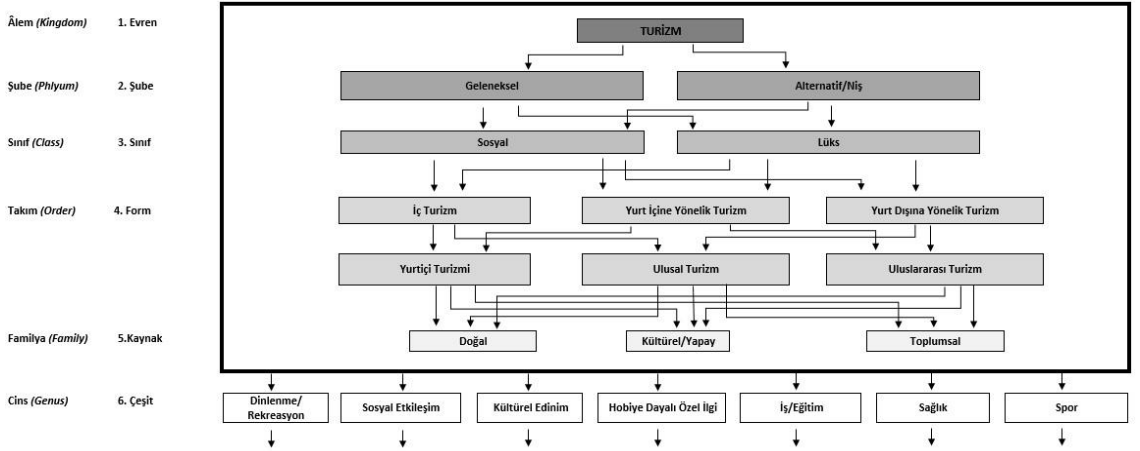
Âlem (Kingdom) 1. Evren

Şube (Phlyum) 2. Şube

Sınıf (Class) 3. Sınıf

Takım (Order) 4. Form

Familya (Family) 5.Kaynak

Cins (Genus) 6. Çeşit

TURİZM

Geleneksel

Alternatif/Niş

Sosyal

Lüks

İç Turizm

Yurt İçine Yönelik Turizm

Yurt Dışına Yönelik Turizm

Yurtiçi Turizmi

Ulusal Turizm

Uluslararası Turizm

Doğal

Kültürel/Yapay

Toplumsal

Dinlenme/ Rekreasyon

Sosyal Etkileşim

Kültürel Edinim

Hobiye Dayalı Özel İlgi

İş/Eğitim

Sağlık

Spor